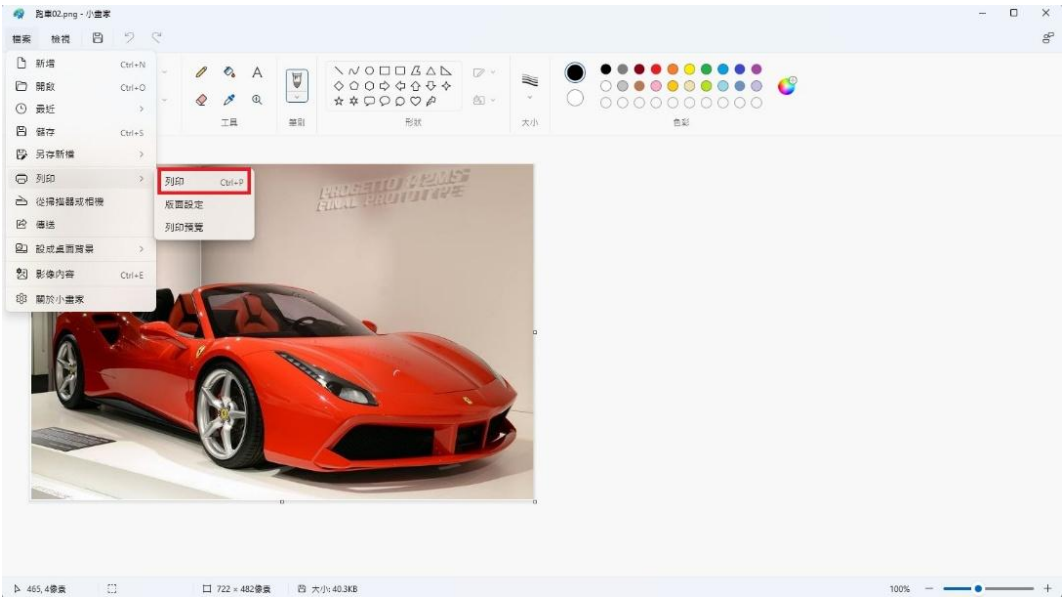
跑車02.png - 小畫家

檔案 檢視

新增 Ctrl+N
開啟 Ctrl+O
最近
儲存 Ctrl+S
另存新檔
列印
從掃描器或相機
傳送
設成桌面背景
影像內容 Ctrl+E
關於小畫家

列印 Ctrl+P
版面設定
列印預覽

工具
筆刷
形狀
大小
色彩

PROGETTO F12M55
FINAL PROTOTYPE

465, 4像素
722 × 482像素
大小: 40.3KB
100%